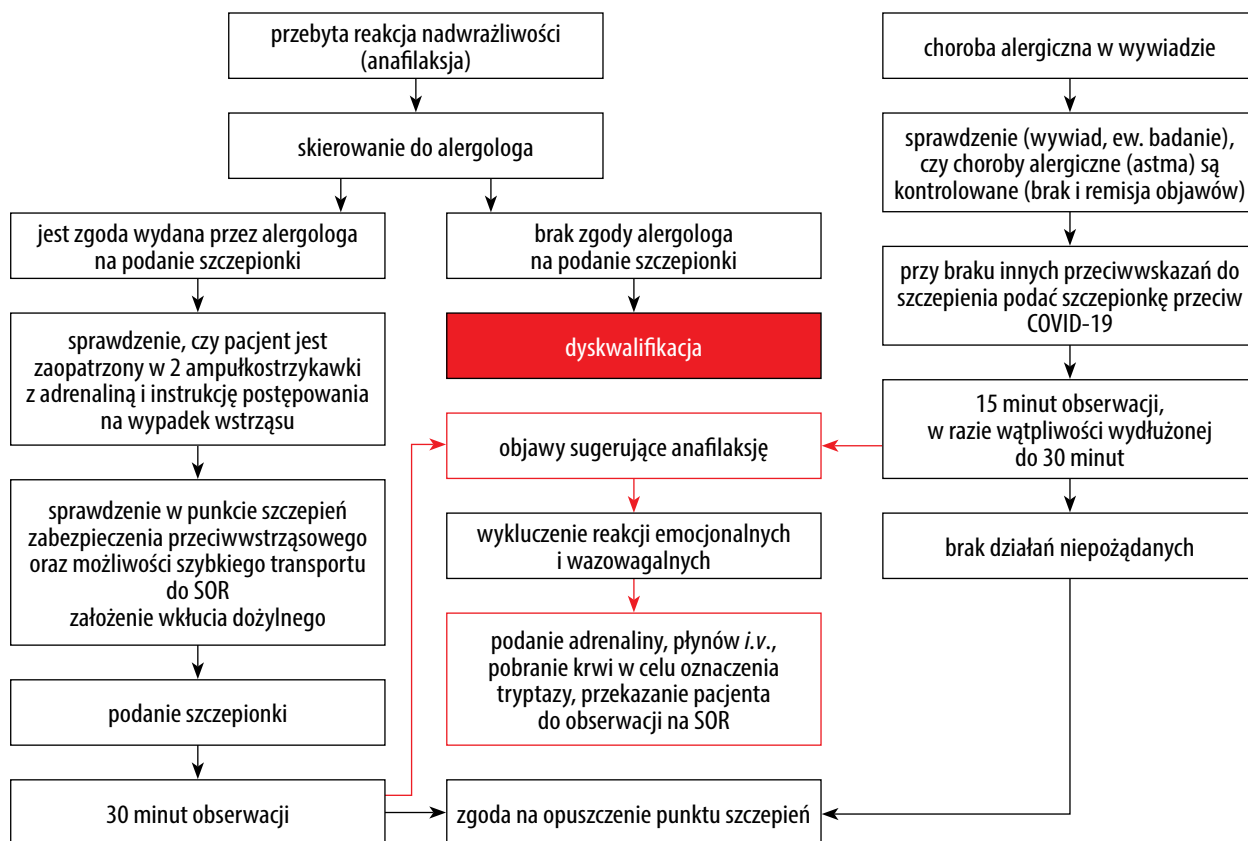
przebyta reakcja nadwrażliwości (anafilaksja)

skierowanie do alergologa

jest zgoda wydana przez alergologa na podanie szczepionki

brak zgody alergologa na podanie szczepionki

dyskwalifikacja

sprawdzenie, czy pacjent jest zaopatrzony w 2 ampułkostrzykawki z adrenaliną i instrukcję postępowania na wypadek wstrząsu

sprawdzenie w punkcie szczepień zabezpieczenia przeciwwstrząsowego oraz możliwości szybkiego transportu do SOR
założenie wkłucia dożylnego

podanie szczepionki

30 minut obserwacji

choroba alergiczna w wywiadzie

sprawdzenie (wywiad, ew. badanie), czy choroby alergiczne (astma) są kontrolowane (brak i remisja objawów)

przy braku innych przeciwwskazań do szczepienia podać szczepionkę przeciw COVID-19

15 minut obserwacji, w razie wątpliwości wydłużonej do 30 minut

brak działań niepożądanych

objawy sugerujące anafilaksję

wykluczenie reakcji emocjonalnych i wazowagalnych

podanie adrenaliny, płynów *i.v.*, pobranie krwi w celu oznaczenia tryptazy, przekazanie pacjenta do obserwacji na SOR

zgoda na opuszczenie punktu szczepień